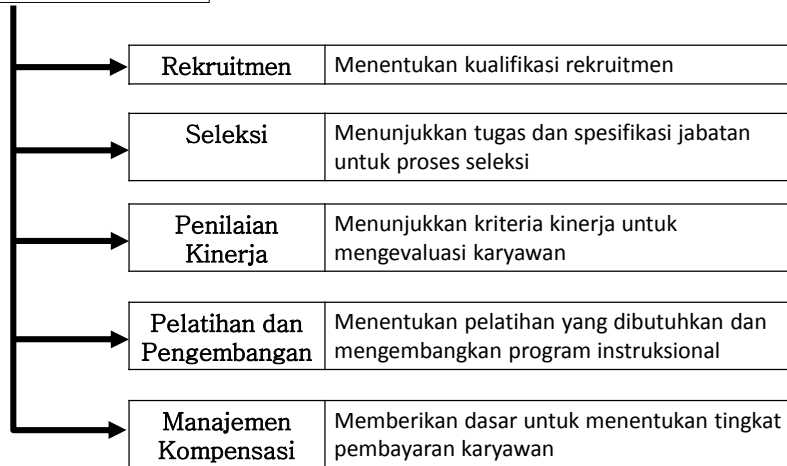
Rekruitmen
Menentukan kualifikasi rekruitmen

Seleksi
Menunjukkan tugas dan spesifikasi jabatan untuk proses seleksi

Penilaian Kinerja
Menunjukkan kriteria kinerja untuk mengevaluasi karyawan

Pelatihan dan Pengembangan
Menentukan pelatihan yang dibutuhkan dan mengembangkan program instruksional

Manajemen Kompensasi
Memberikan dasar untuk menentukan tingkat pembayaran karyawan